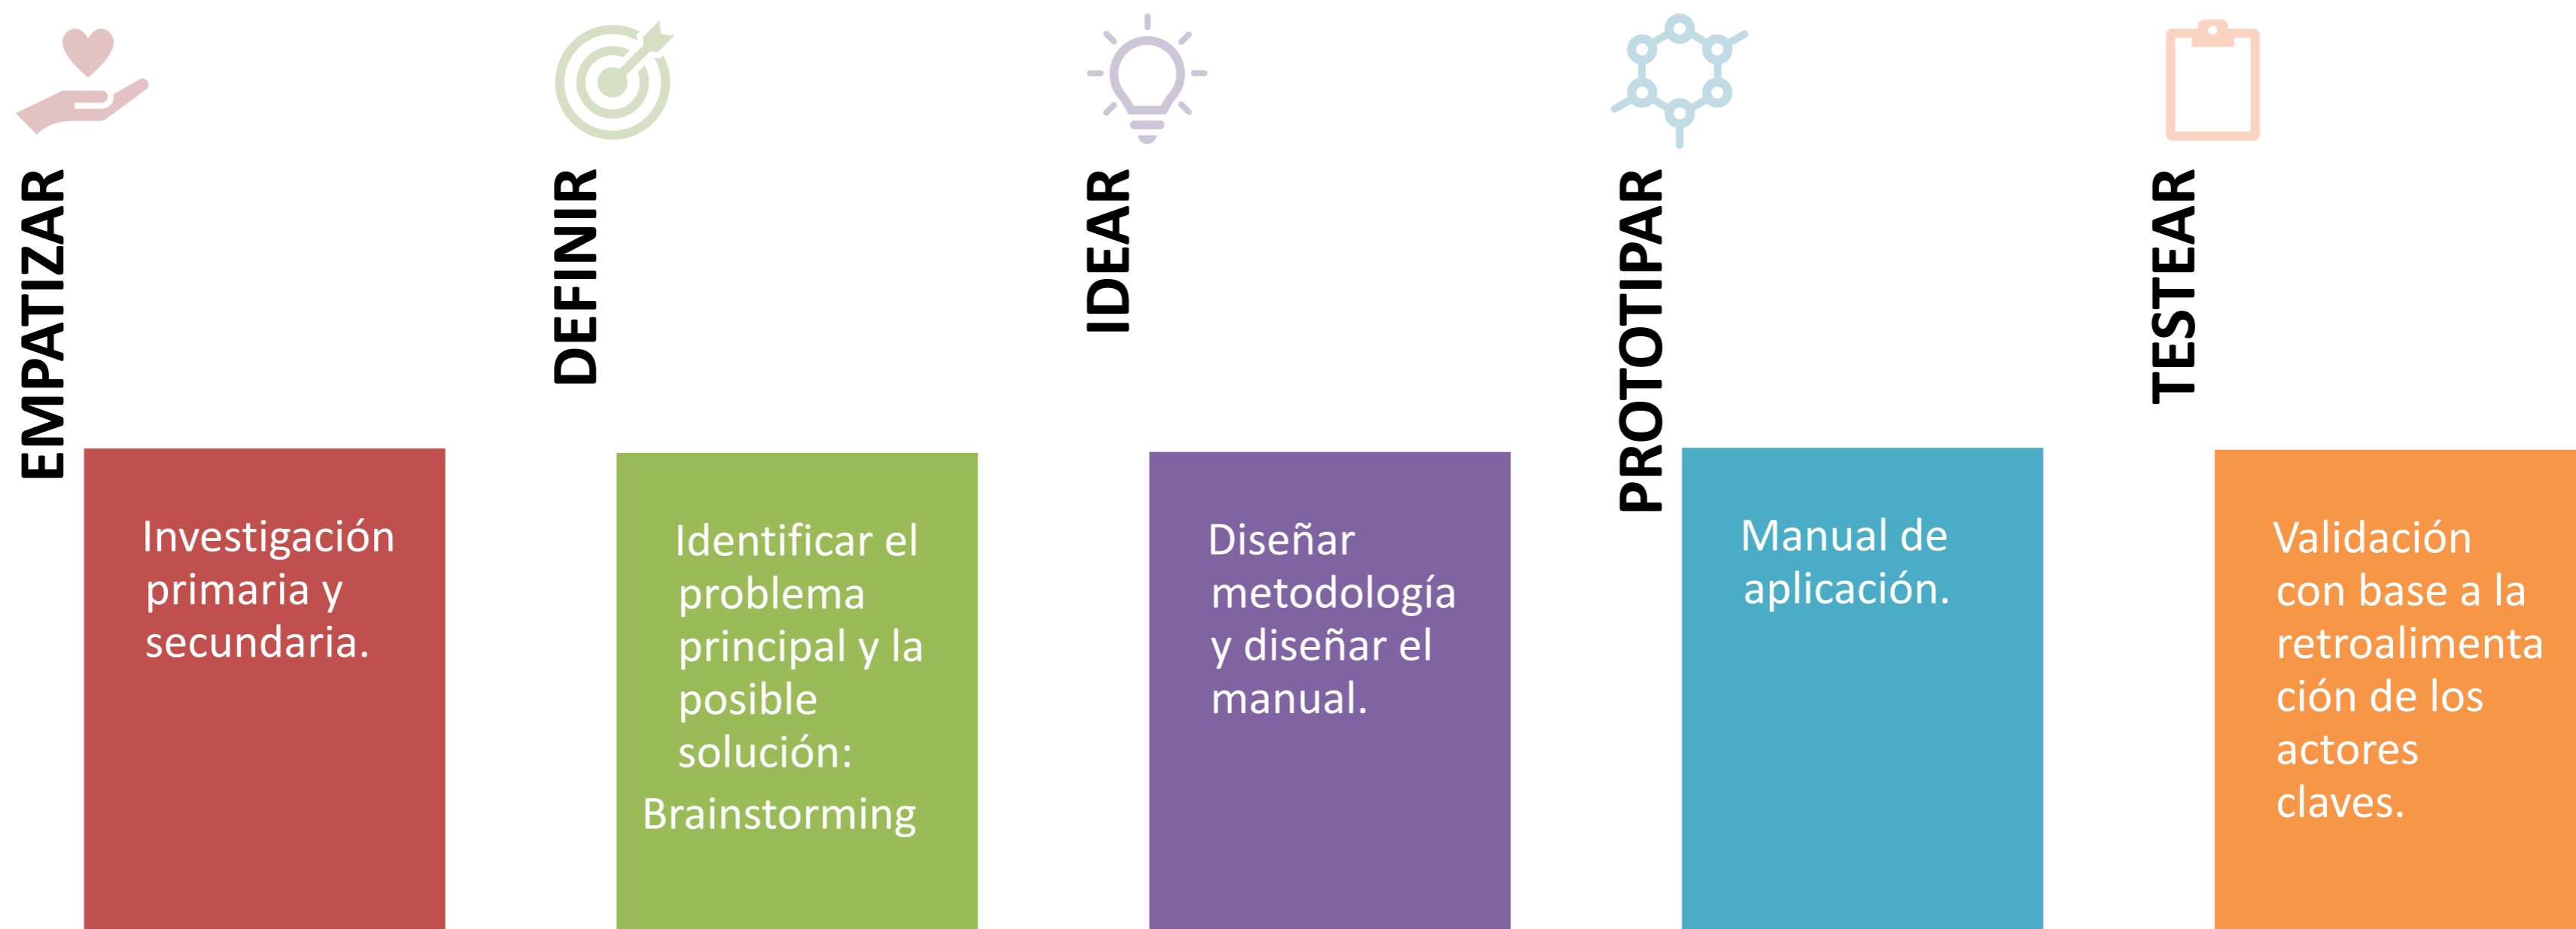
EMPATIZAR

Investigación primaria y secundaria.

DEFINIR

Identificar el problema principal y la posible solución:

Brainstorming

IDEAR

Diseñar metodología y diseñar el manual.

PROTOTIPAR

Manual de aplicación.

TESTEAR

Validación con base a la retroalimentación de los actores claves.